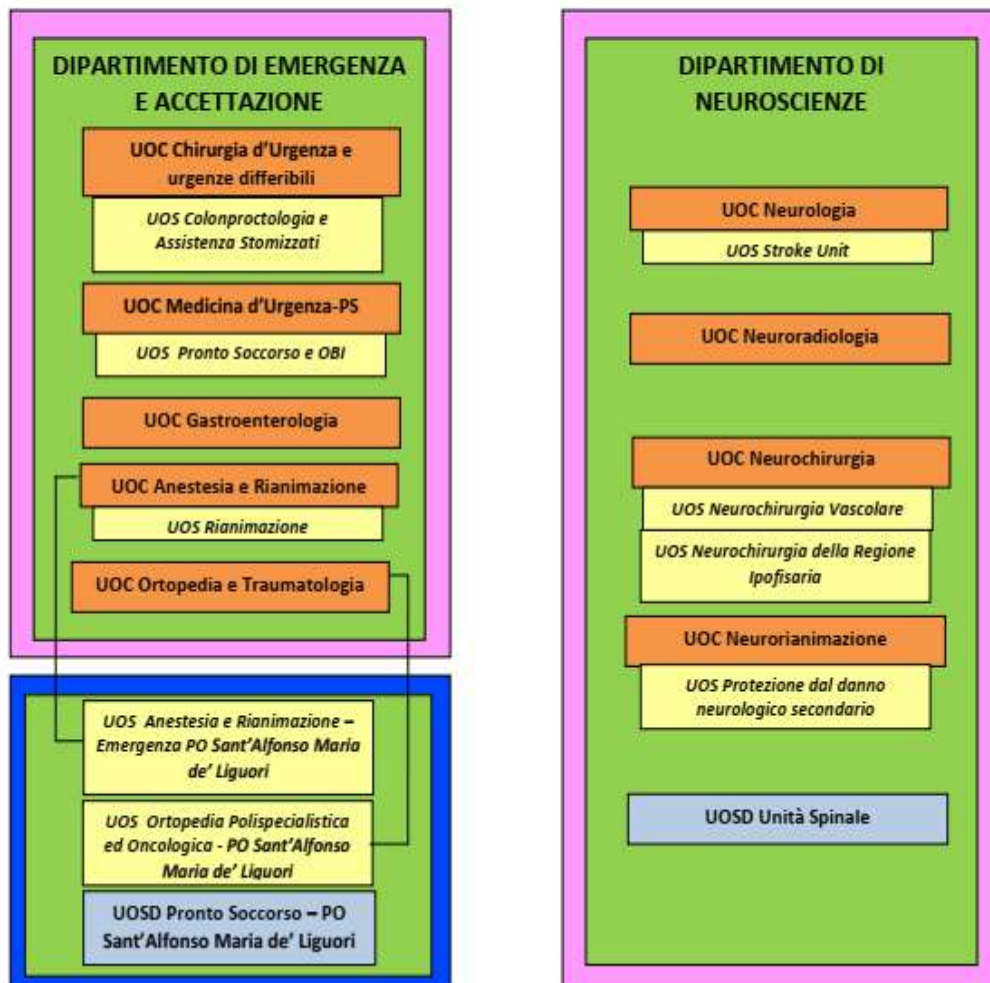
DIPARTIMENTO DI EMERGENZA E ACCETTAZIONE

UOC Chirurgia d'Urgenza e urgenze differibili

UOS Colonproctologia e Assistenza Stomizzati

UOC Medicina d'Urgenza-PS

UOS Pronto Soccorso e OBI

UOC Gastroenterologia

UOC Anestesia e Rianimazione

UOS Rianimazione

UOC Ortopedia e Traumatologia

UOS Anestesia e Rianimazione – Emergenza PO Sant'Alfonso Maria de' Liguori

UOS Ortopedia Polispecialistica ed Oncologica - PO Sant'Alfonso Maria de' Liguori

UOSD Pronto Soccorso – PO Sant'Alfonso Maria de' Liguori

DIPARTIMENTO DI NEUROSCIENZE

UOC Neurologia

UOS Stroke Unit

UOC Neuroradiologia

UOC Neurochirurgia

UOS Neurochirurgia Vascolare

UOS Neurochirurgia della Regione Ipofisaria

UOC Neurorianimazione

UOS Protezione dal danno neurologico secondario

UOSD Unità Spinale